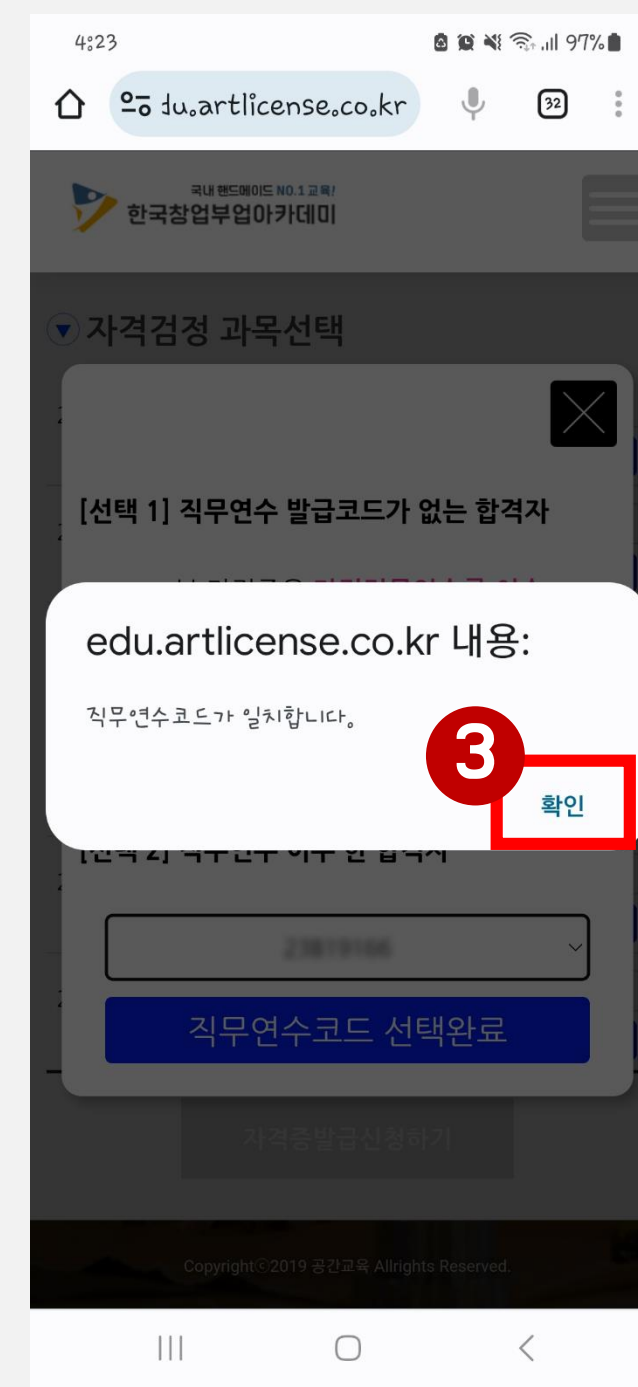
4:23

97%

du.artlicense.co.kr

32

국내 핸드메이드 NO.1 교육!
한국창업부업아카데미

자격검정 과목선택

[선택 1] 직무연수 발급코드가 없는 합격자

edu.artlicense.co.kr 내용:

직무연수코드가 일치합니다.

3

확인

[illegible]

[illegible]

직무연수코드 선택완료

자격증발급신청하기

Copyright©2019 공간교육 Allrights Reserved.